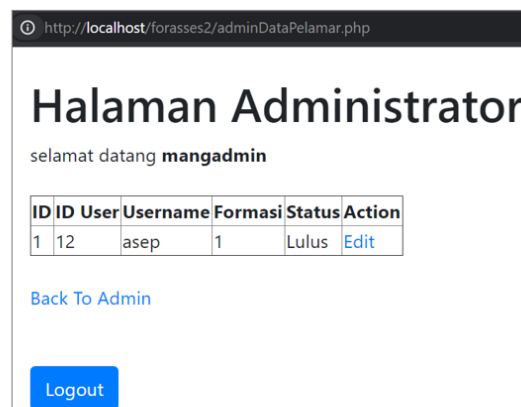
http://localhost/forasses2/adminDataPelamar.php

Halaman Administrator

selamat datang **mangadmin**

| ID | ID User | Username | Formasi | Status | Action |
|---|---|---|---|---|---|
| 1 | 12 | asep | 1 | Lulus | Edit |

Back To Admin

Logout